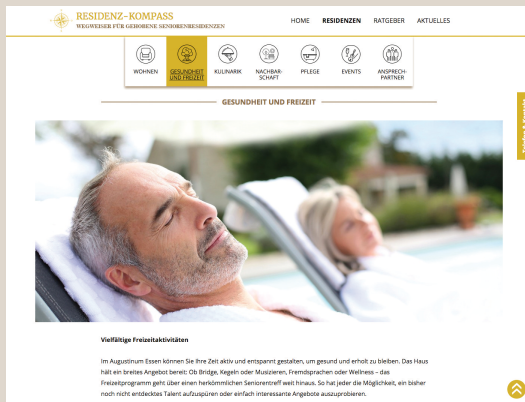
RESIDENZ-KOMPASS
WEGWEISER FÜR GEHOBENE SENIORENRESIDENZEN

HOME RESIDENZEN RATGEBER AKTUELLES

WOHNEN
GESUNDHEIT UND FREIZEIT
KULINARIK
NACHBARSCHAFT
PFLEGE
EVENTS
ANSPRECHPARTNER

GESUNDHEIT UND FREIZEIT

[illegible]

Vielfältige Freizeitaktivitäten

Im Augustinum Essen können Sie Ihre Zeit aktiv und entspannt gestalten, um gesund und erholt zu bleiben. Das Haus hält ein breites Angebot bereit: Ob Bridge, Kegeln oder Musizieren, Fremdsprachen oder Wellness – das Freizeitprogramm geht über einen herkömmlichen Seniorentreff weit hinaus. So hat jeder die Möglichkeit, ein bisher noch nicht entdecktes Talent aufzuspüren oder einfach interessante Angebote auszuprobieren.